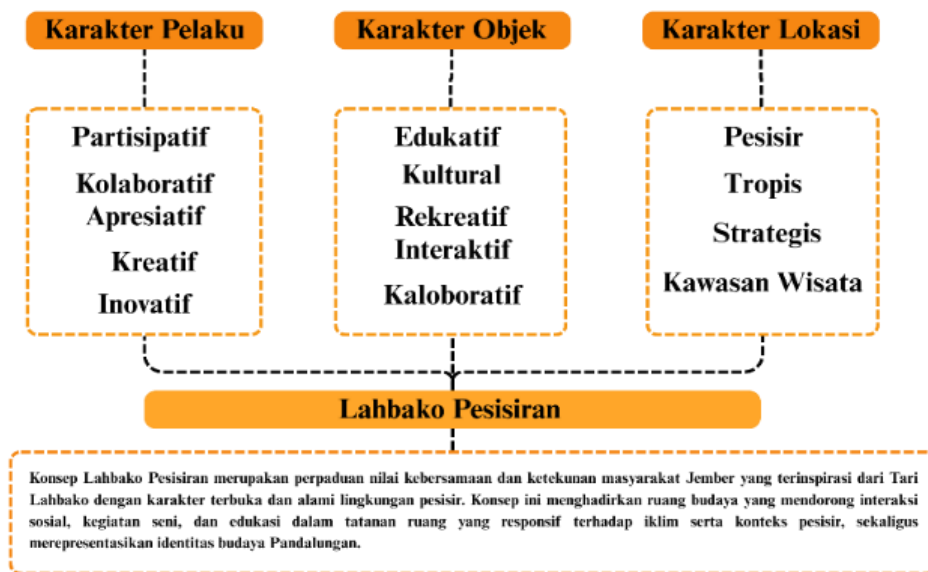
Karakter Pelaku

Partisipatif
Kolaboratif
Apresiatif
Kreatif
Inovatif

Karakter Objek

Edukatif
Kultural
Rekreatif
Interaktif
Kaloboratif

Karakter Lokasi

Pesisir
Tropis
Strategis
Kawasan Wisata

Lahbako Pesisiran

Konsep Lahbako Pesisiran merupakan perpaduan nilai kebersamaan dan ketekunan masyarakat Jember yang terinspirasi dari Tari Lahbako dengan karakter terbuka dan alami lingkungan pesisir. Konsep ini menghadirkan ruang budaya yang mendorong interaksi sosial, kegiatan seni, dan edukasi dalam tatanan ruang yang responsif terhadap iklim serta konteks pesisir, sekaligus merepresentasikan identitas budaya Pandalungan.